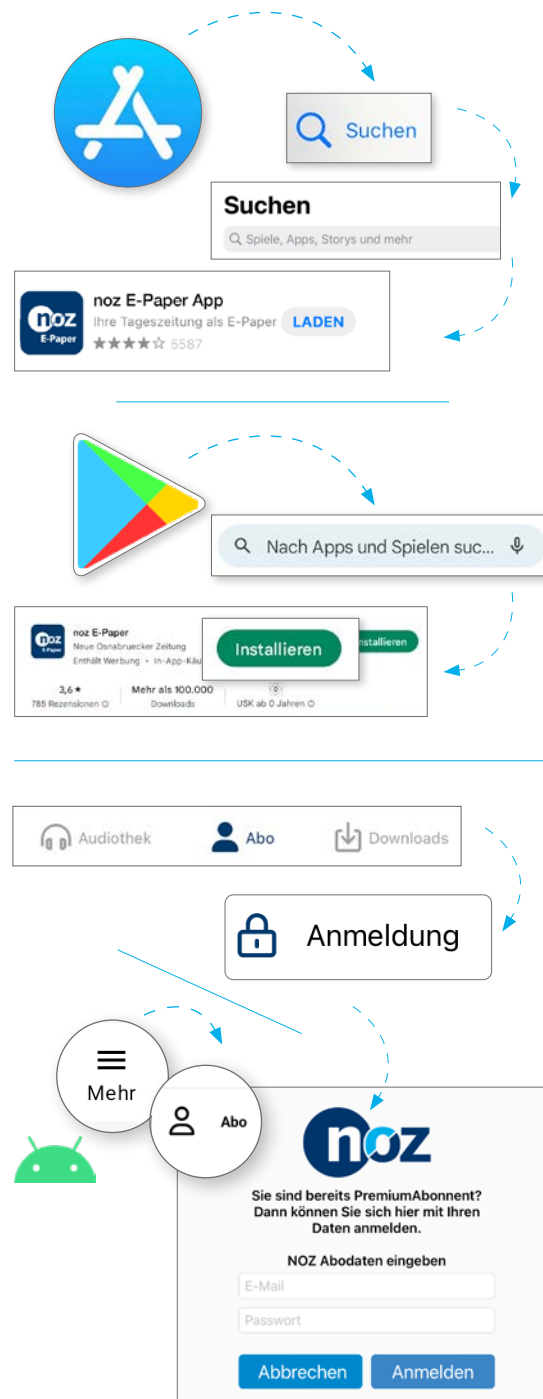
Suchen

Suchen

Spiele, Apps, Storys und mehr

noz E-Paper

noz E-Paper App
Ihre Tageszeitung als E-Paper
LADEN
★★★★☆ 5587

Nach Apps und Spielen suc...

noz E-Paper

noz E-Paper
Neue Osnabruecker Zeitung
Enthält Werbung • In-App-Käu
Installieren
nstallieren

3,6★
785 Rezensionen
Mehr als 100.000
Downloads
USK ab 0 Jahren

Audiothek
Abo
Downloads

Anmeldung

Mehr

Abo

noz

Sie sind bereits PremiumAbonnent? Dann können Sie sich hier mit Ihren Daten anmelden.

NOZ Abodaten eingeben

E-Mail

Passwort

Abbrechen
Anmelden